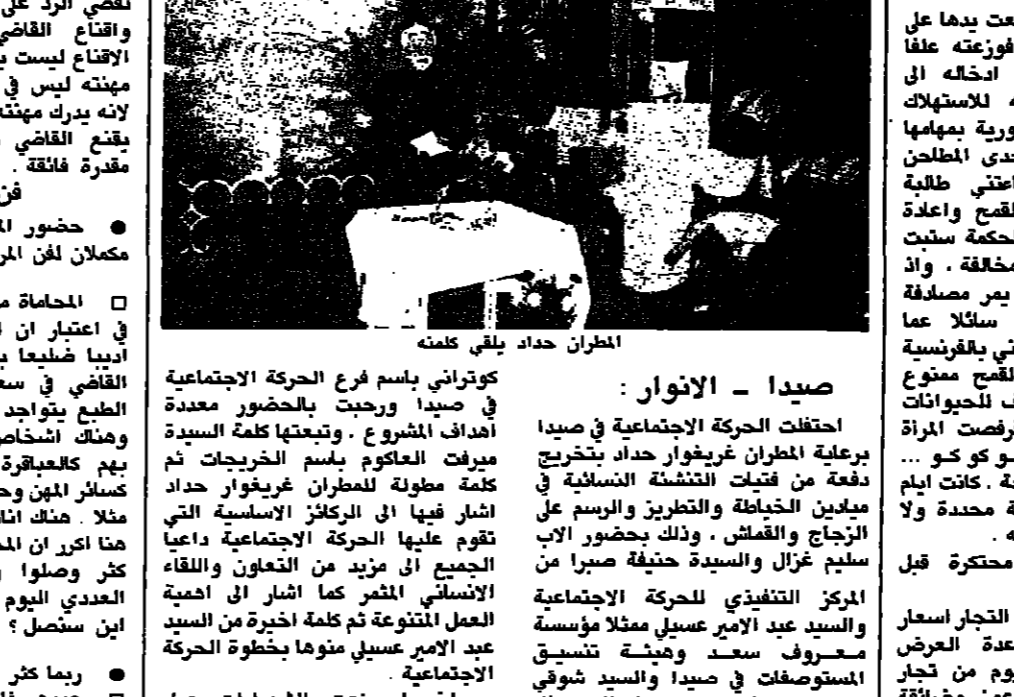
لقضي الرد على
واقناع القاضي
الاقناع ليست ب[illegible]
مهنته ليس في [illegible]
لانه يدرك مهنت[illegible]
يقنع القاضي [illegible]
مقدرة فائقة .
فن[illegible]

● حضور الم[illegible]
مكملان لفن المر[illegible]

□ المحاماة م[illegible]
في اعتبار ان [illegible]
اديبا ضليعا ب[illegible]
القاضي في س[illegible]
الطبع يتواجد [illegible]
وهناك اشخاص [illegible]
بهم كالعباقرة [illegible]
كسائر المهن وح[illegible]
مثلا . هناك انا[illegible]
هنا اكرر ان الم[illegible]
كثر وصلوا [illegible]
العددي اليوم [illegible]
اين سنصل ؟

● ربما كثر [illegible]

المطران حداد يلقي كلمته

صيدا ـ الانوار :

احتفلت الحركة الاجتماعية في صيدا برعاية المطران غريغوار حداد بتخريج دفعة من فتيات التنشئة النسائية في ميادين الخياطة والتطريز والرسم على الزجاج والقماش . وذلك بحضور الاب سليم غزال والسيدة حنيفة صبرا من المركز التنفيذي للحركة الاجتماعية والسيد عبد الامير عسيلي ممثلا مؤسسة معروف سعد وهيئة تنسيق المستوصفات في صيدا والسيد شوقي

كوتراني باسم فرع الحركة الاجتماعية في صيدا ورحبت بالحضور معددة اهداف المشروع . وتبعتها كلمة السيدة ميرفت العاكوم باسم الخريجات ثم كلمة مطولة للمطران غريغوار حداد اشار فيها الى المراكز الاساسية التي تقوم عليها الحركة الاجتماعية داعيا الجميع الى مزيد من التعاون واللقاء الانساني المثمر كما اشار الى اهمية العمل المتنوعة ثم كلمة اخيرة من السيد عبد الامير عسيلي منوها بخطوة الحركة الاجتماعية .

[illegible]عت يدها على
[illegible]فوزعته علفا
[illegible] ادخاله الى
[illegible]ه للاستهلاك
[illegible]ورية بمهامها
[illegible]حدى المطاحن
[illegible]اعتني طالبة
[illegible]لقمح واعادة
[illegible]لحكمة سنبت
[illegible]مخالفة . واذ
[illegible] يمر مصادفة
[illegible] سائلا عما
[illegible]تي بالفرنسية
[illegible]لقمح ممنوع
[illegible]ب للحيوانات
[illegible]رفصت المراة
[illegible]و كو كو ...
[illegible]ة . كانت ايام
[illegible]ة محددة ولا
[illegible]ه .
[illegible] محتكرة قبل

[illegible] التجار اسعار
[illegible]عدة العرض
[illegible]يوم من تجار
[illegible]